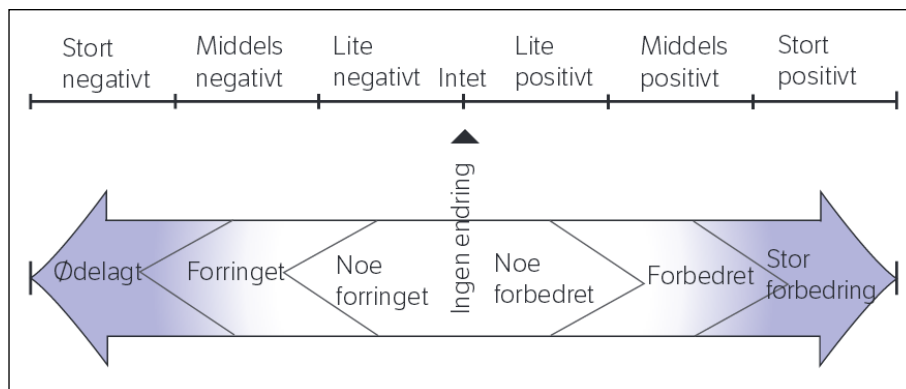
Stort negativt | Middels negativt | Lite negativt | Intet | Lite positivt | Middels positivt | Stort positivt

Ingen endring

Ødelagt | Forringet | Noe forringet | Noe forbedret | Forbedret | Stor forbedring